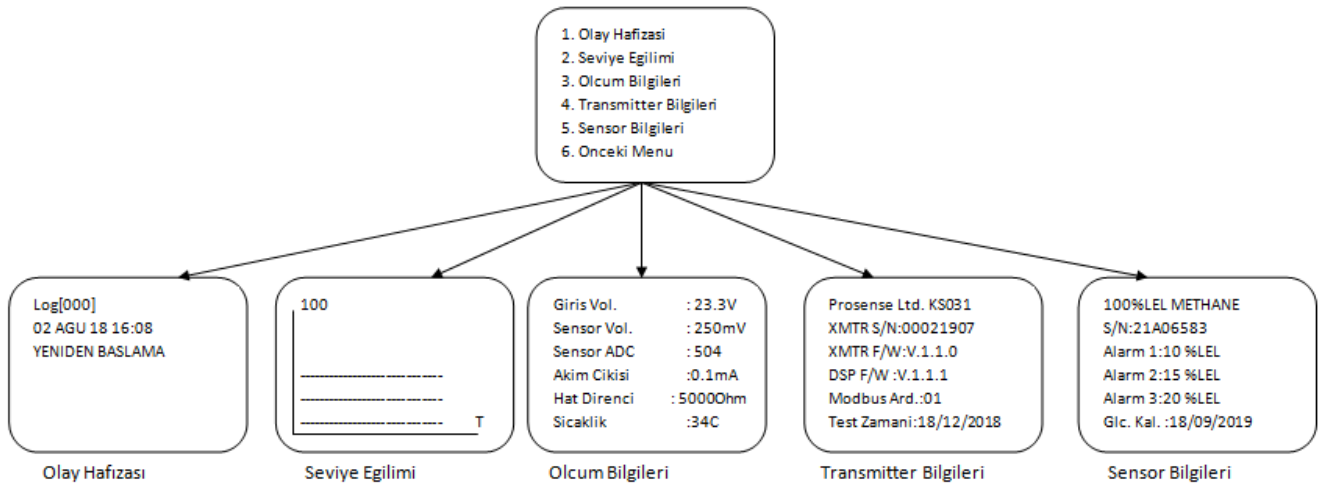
1. Olay Hafizasi
2. Seviye Egilimi
3. Olcum Bilgileri
4. Transmitter Bilgileri
5. Sensor Bilgileri
6. Onceki Menu

Log[000]
02 AGU 18 16:08
YENIDEN BASLAMA

Olay Hafızası

100

T

Seviye Egilimi

Giris Vol. : 23.3V
Sensor Vol. : 250mV
Sensor ADC : 504
Akim Cikisi :0.1mA
Hat Direnci : 5000Ohm
Sicaklik :34C

Olcum Bilgileri

Prosense Ltd. KS031
XMTR S/N:00021907
XMTR F/W:V.1.1.0
DSP F/W :V.1.1.1
Modbus Ard.:01
Test Zamani:18/12/2018

Transmitter Bilgileri

100%LEL METHANE
S/N:21A06583
Alarm 1:10 %LEL
Alarm 2:15 %LEL
Alarm 3:20 %LEL
Glc. Kal. :18/09/2019

Sensor Bilgileri